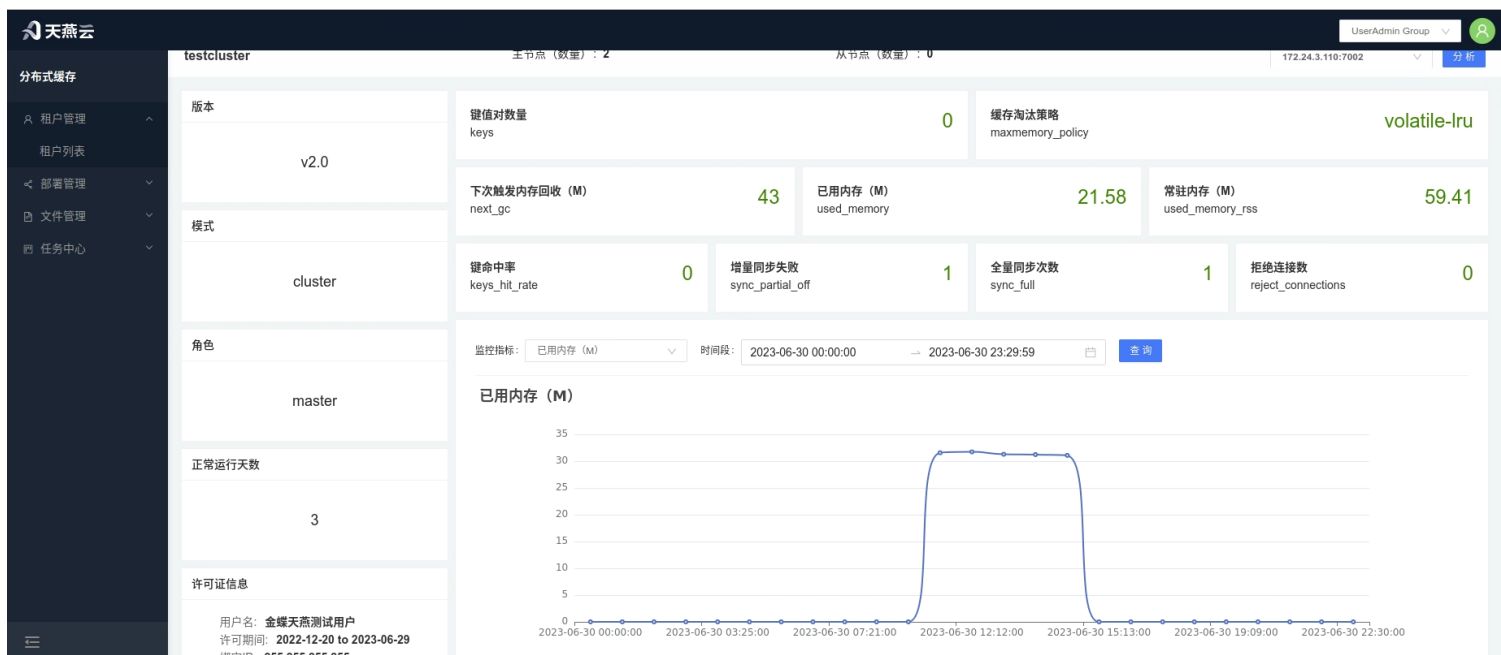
天燕云

UserAdmin Group

分布式缓存

租户管理

租户列表

部署管理

文件管理

任务中心

testcluster

主节点（数量）：2

从节点（数量）：0

172.24.3.110:7002

分析

版本

v2.0

模式

cluster

角色

master

正常运行天数

3

许可证信息

用户名：金蝶天燕测试用户

许可期间：2022-12-20 to 2023-06-29

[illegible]

键值对数量
keys

0

缓存淘汰策略
maxmemory_policy

volatile-lru

下次触发内存回收（M）
next_gc

43

已用内存（M）
used_memory

21.58

常驻内存（M）
used_memory_rss

59.41

键命中率
keys_hit_rate

0

增量同步失败
sync_partial_off

1

全量同步次数
sync_full

1

拒绝连接数
reject_connections

0

监控指标：已用内存（M）

时间段：2023-06-30 00:00:00 → 2023-06-30 23:29:59

查询

已用内存（M）

35
30
25
20
15
10
5
0

2023-06-30 00:00:00
2023-06-30 03:25:00
2023-06-30 07:21:00
2023-06-30 12:12:00
2023-06-30 15:13:00
2023-06-30 19:09:00
2023-06-30 22:30:00